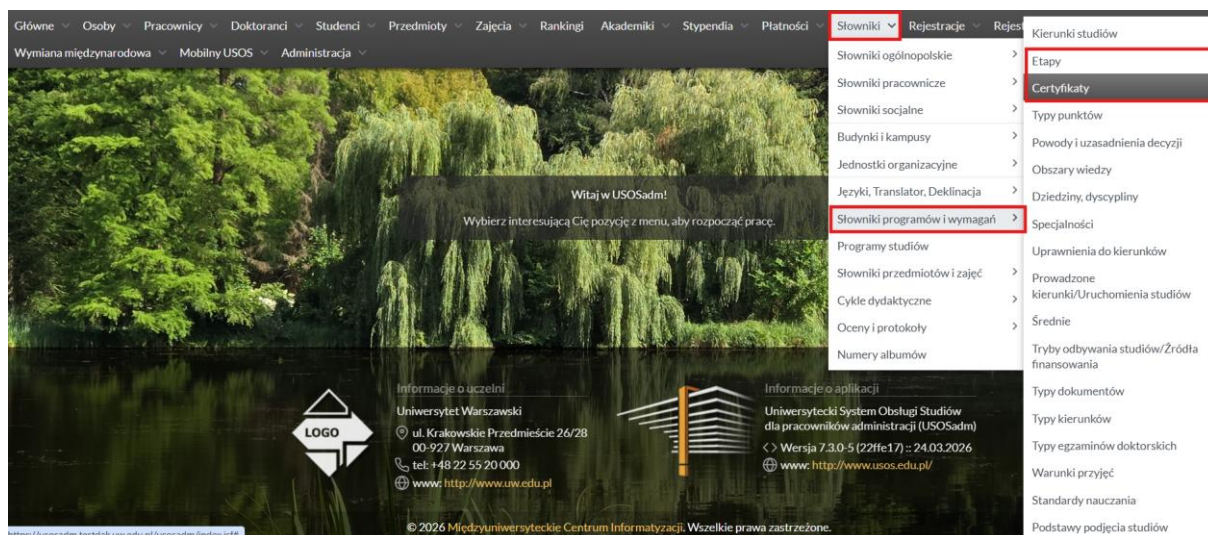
Główne Osoby Pracownicy Doktoranci Studenci Przedmioty Zajęcia Rankingi Akademiki Stypendia Płatności Słowniki Rejestracje Rejes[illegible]
Wymiana międzynarodowa Mobilny USOS Administracja

Słowniki ogólnopolskie
Słowniki pracownicze
Słowniki socjalne
Budynki i kampusy
Jednostki organizacyjne
Języki, Translator, Deklinacja
Słowniki programów i wymagań
Programy studiów
Słowniki przedmiotów i zajęć
Cykle dydaktyczne
Oceny i protokoły
Numery albumów

Kierunki studiów
Etapy
Certyfikaty
Typy punktów
Powody i uzasadnienia decyzji
Obszary wiedzy
Dziedziny, dyscypliny
Specjalności
Uprawnienia do kierunków
Prowadzone kierunki/Uruchomienia studiów
Średnie
Tryby odbywania studiów/Źródła finansowania
Typy dokumentów
Typy kierunków
Typy egzaminów doktorskich
Warunki przyjęć
Standardy nauczania
Podstawy podjęcia studiów

Witaj w USOSadm!
Wybierz interesującą Cię pozycję z menu, aby rozpocząć pracę.

LOGO

Informacje o uczelni
Uniwersytet Warszawski
ul. Krakowskie Przedmieście 26/28
00-927 Warszawa
tel: +48 22 55 20 000
www: http://www.uw.edu.pl

Informacje o aplikacji
Uniwersytecki System Obsługi Studiów dla pracowników administracji (USOSadm)
Wersja 7.3.0-5 (22ffe17) :: 24.03.2026
www: http://www.usos.edu.pl/

© 2026 Międzyuniwersyteckie Centrum Informatyzacji. Wszelkie prawa zastrzeżone.

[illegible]